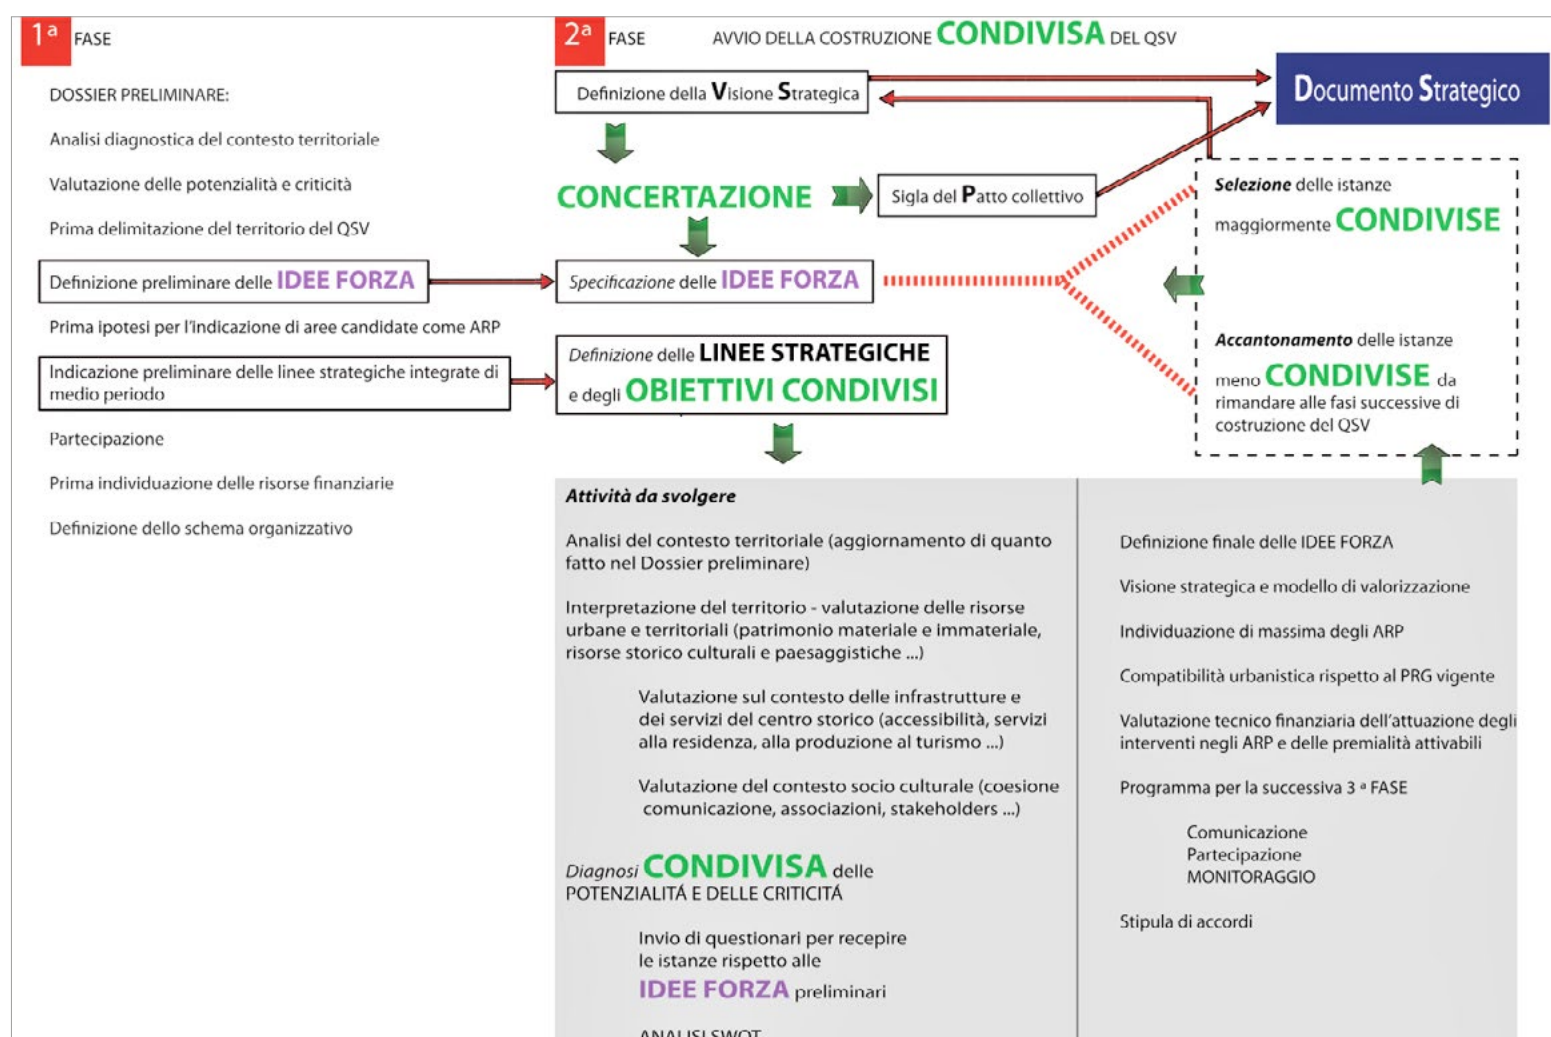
1ª FASE

DOSSIER PRELIMINARE:

Analisi diagnostica del contesto territoriale

Valutazione delle potenzialità e criticità

Prima delimitazione del territorio del QSV

Definizione preliminare delle IDEE FORZA

Prima ipotesi per l'indicazione di aree candidate come ARP

Indicazione preliminare delle linee strategiche integrate di medio periodo

Partecipazione

Prima individuazione delle risorse finanziarie

Definizione dello schema organizzativo

2ª FASE AVVIO DELLA COSTRUZIONE CONDIVISA DEL QSV

Definizione della Visione Strategica

Documento Strategico

CONCERTAZIONE

Sigla del Patto collettivo

Specificazione delle IDEE FORZA

Selezione delle istanze maggiormente CONDIVISE

Accantonamento delle istanze meno CONDIVISE da rimandare alle fasi successive di costruzione del QSV

Definizione delle LINEE STRATEGICHE e degli OBIETTIVI CONDIVISI

Attività da svolgere

Analisi del contesto territoriale (aggiornamento di quanto fatto nel Dossier preliminare)

Interpretazione del territorio - valutazione delle risorse urbane e territoriali (patrimonio materiale e immateriale, risorse storico culturali e paesaggistiche ...)

Valutazione sul contesto delle infrastrutture e dei servizi del centro storico (accessibilità, servizi alla residenza, alla produzione al turismo ...)

Valutazione del contesto socio culturale (coesione comunicazione, associazioni, stakeholders ...)

Diagnosi CONDIVISA delle POTENZIALITÁ E DELLE CRITICITÁ

Invio di questionari per recepire le istanze rispetto alle IDEE FORZA preliminari

ANALISI SWOT

Definizione finale delle IDEE FORZA

Visione strategica e modello di valorizzazione

Individuazione di massima degli ARP

Compatibilità urbanistica rispetto al PRG vigente

Valutazione tecnico finanziaria dell'attuazione degli interventi negli ARP e delle premialità attivabili

Programma per la successiva 3 ª FASE

Comunicazione
Partecipazione
MONITORAGGIO

Stipula di accordi